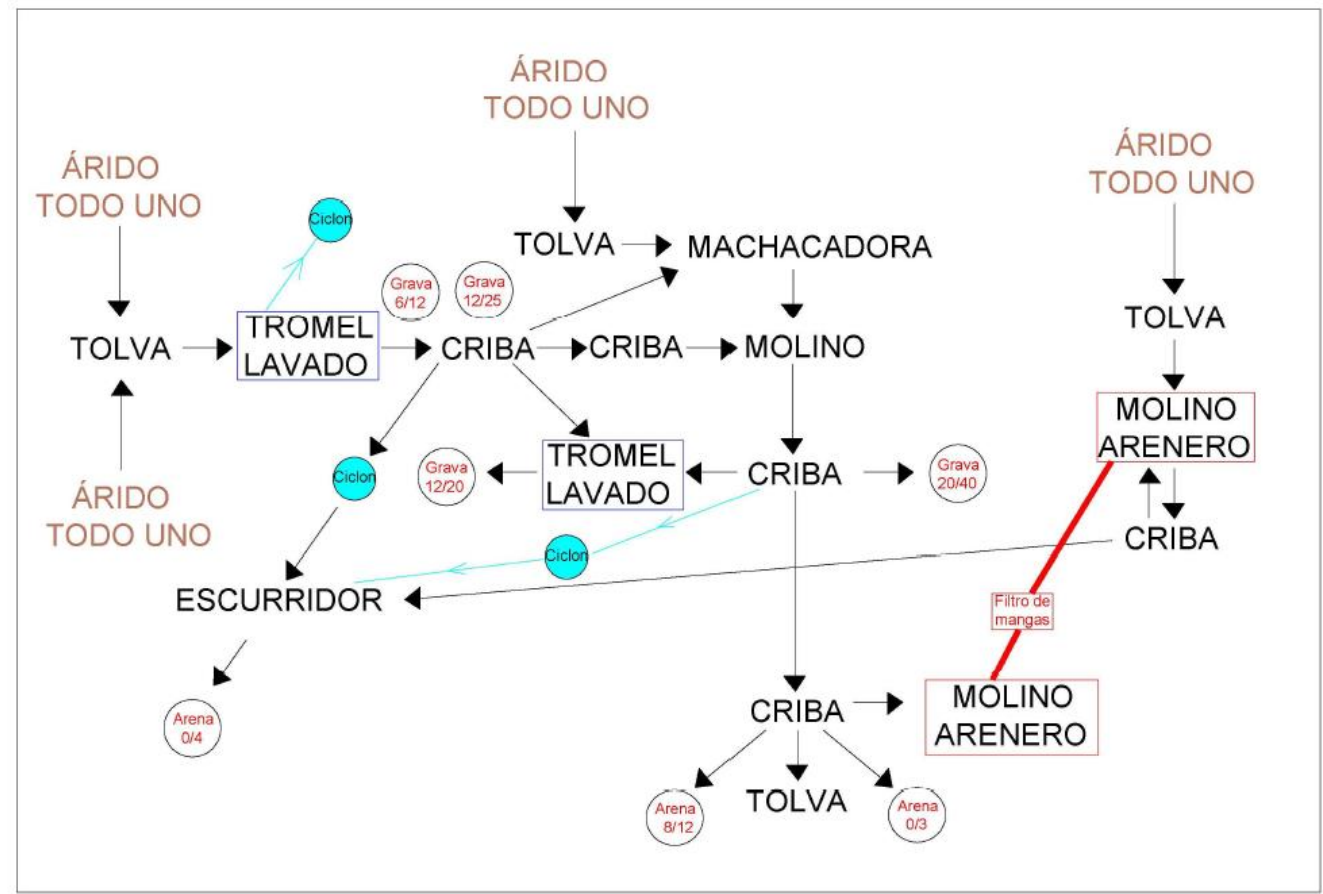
ÁRIDO TODO UNO

ÁRIDO TODO UNO

ÁRIDO TODO UNO

Ciclon

TOLVA

MACHACADORA

TOLVA

Grava 6/12

Grava 12/25

TOLVA

TROMEL LAVADO

CRIBA

CRIBA

MOLINO

MOLINO ARENERO

Ciclon

Grava 12/20

TROMEL LAVADO

CRIBA

Grava 20/40

ÁRIDO TODO UNO

CRIBA

Ciclon

ESCURRIDOR

Filtro de mangas

CRIBA

MOLINO ARENERO

Arena 0/4

Arena 8/12

TOLVA

Arena 0/3